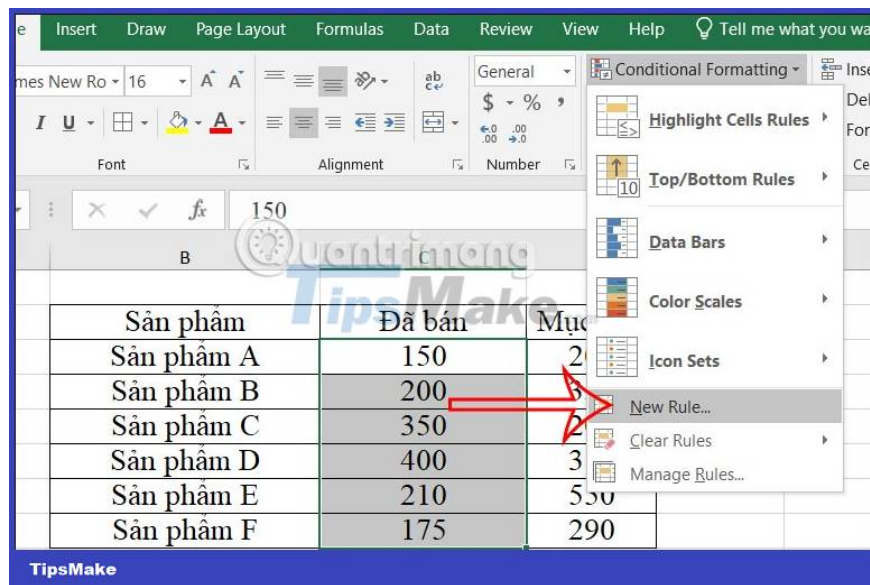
e Insert Draw Page Layout Formulas Data Review View Help Tell me what you wa

mes New Ro 16 A A ab General Conditional Formatting Inse

I U A $ % , Del

Font Alignment Number For

150

B C

Quantrimang TipsMake

| Sản phẩm | Đã bán | Mục |
|---|---|---|
| Sản phẩm A | 150 | 2 |
| Sản phẩm B | 200 | |
| Sản phẩm C | 350 | |
| Sản phẩm D | 400 | 3 |
| Sản phẩm E | 210 | 530 |
| Sản phẩm F | 175 | 290 |

Highlight Cells Rules
Top/Bottom Rules
Data Bars
Color Scales
Icon Sets
New Rule...
Clear Rules
Manage Rules...

TipsMake